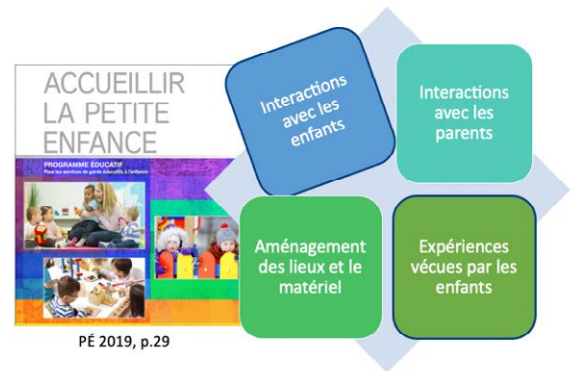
ACCUEILLIR LA PETITE ENFANCE

PROGRAMME ÉDUCATIF
Pour les services de garde éducatifs à l'enfance

PÉ 2019, p.29

Interactions avec les enfants

Interactions avec les parents

Aménagement des lieux et le matériel

Expériences vécues par les enfants